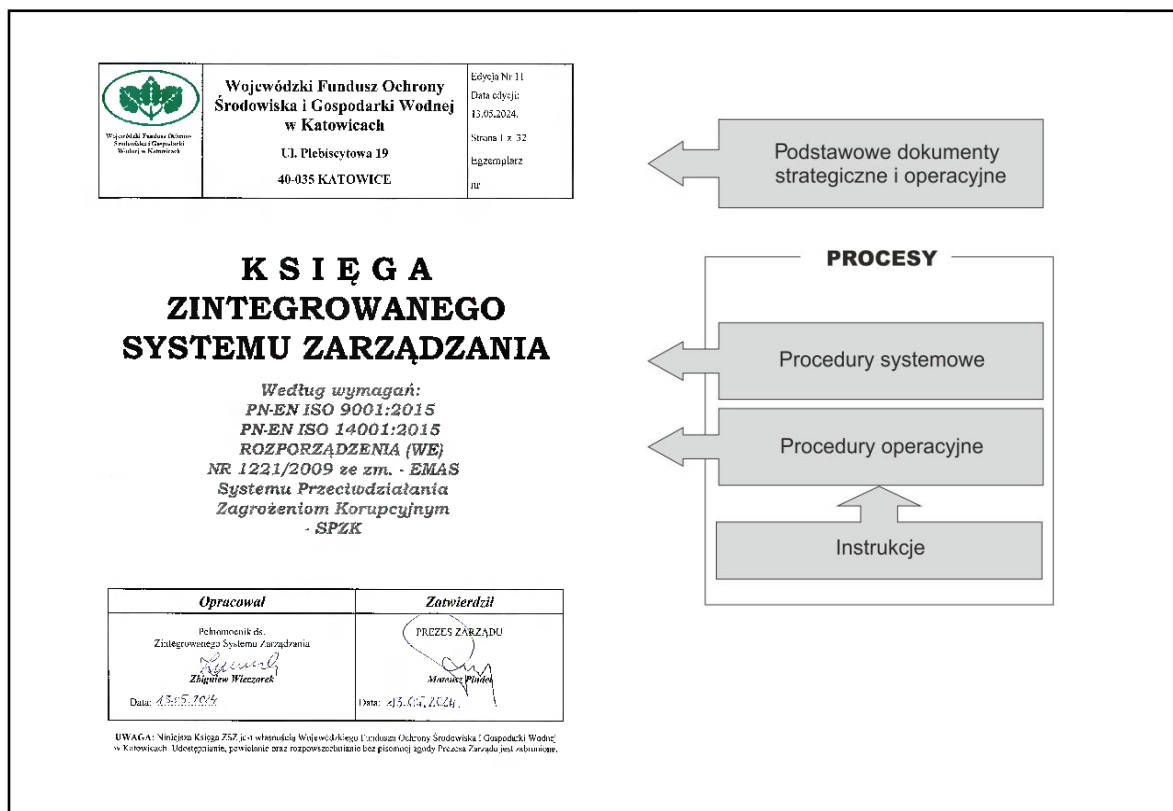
Wojewódzki Fundusz Ochrony Środowiska i Gospodarki Wodnej w Katowicach

| Wojewódzki Fundusz Ochrony Środowiska i Gospodarki Wodnej w Katowicach | Wojewódzki Fundusz Ochrony Środowiska i Gospodarki Wodnej w Katowicach<br>Ul. Plebiscytowa 19<br>40-035 KATOWICE | Edycja Nr 11<br>Data edycji: 13.05.2024.<br>Strona 1 z 32<br>Egzemplarz nr |
|---|---|---|

KSIĘGA ZINTEGROWANEGO SYSTEMU ZARZĄDZANIA

Według wymagań:
PN-EN ISO 9001:2015
PN-EN ISO 14001:2015
ROZPORZĄDZENIA (WE) NR 1221/2009 ze zm. - EMAS
Systemu Przeciwdziałania Zagrożeniom Korupcyjnym - SPZK

| Opracował | Zatwierdził |
|---|---|
| Pełnomocnik ds. Zintegrowanego Systemu Zarządzania<br>Zbigniew Wieczorek<br>Data: 13.05.2024 | PREZES ZARZĄDU<br>Mariusz Pindel<br>Data: 13.05.2024 |

UWAGA: Niniejsza Księga ZSZ jest własnością Wojewódzkiego Funduszu Ochrony Środowiska i Gospodarki Wodnej w Katowicach. Udostępnianie, powielanie oraz rozpowszechnianie bez pisemnej zgody Prezesa Zarządu jest zabronione.

Podstawowe dokumenty strategiczne i operacyjne

PROCESY

Procedury systemowe

Procedury operacyjne

Instrukcje